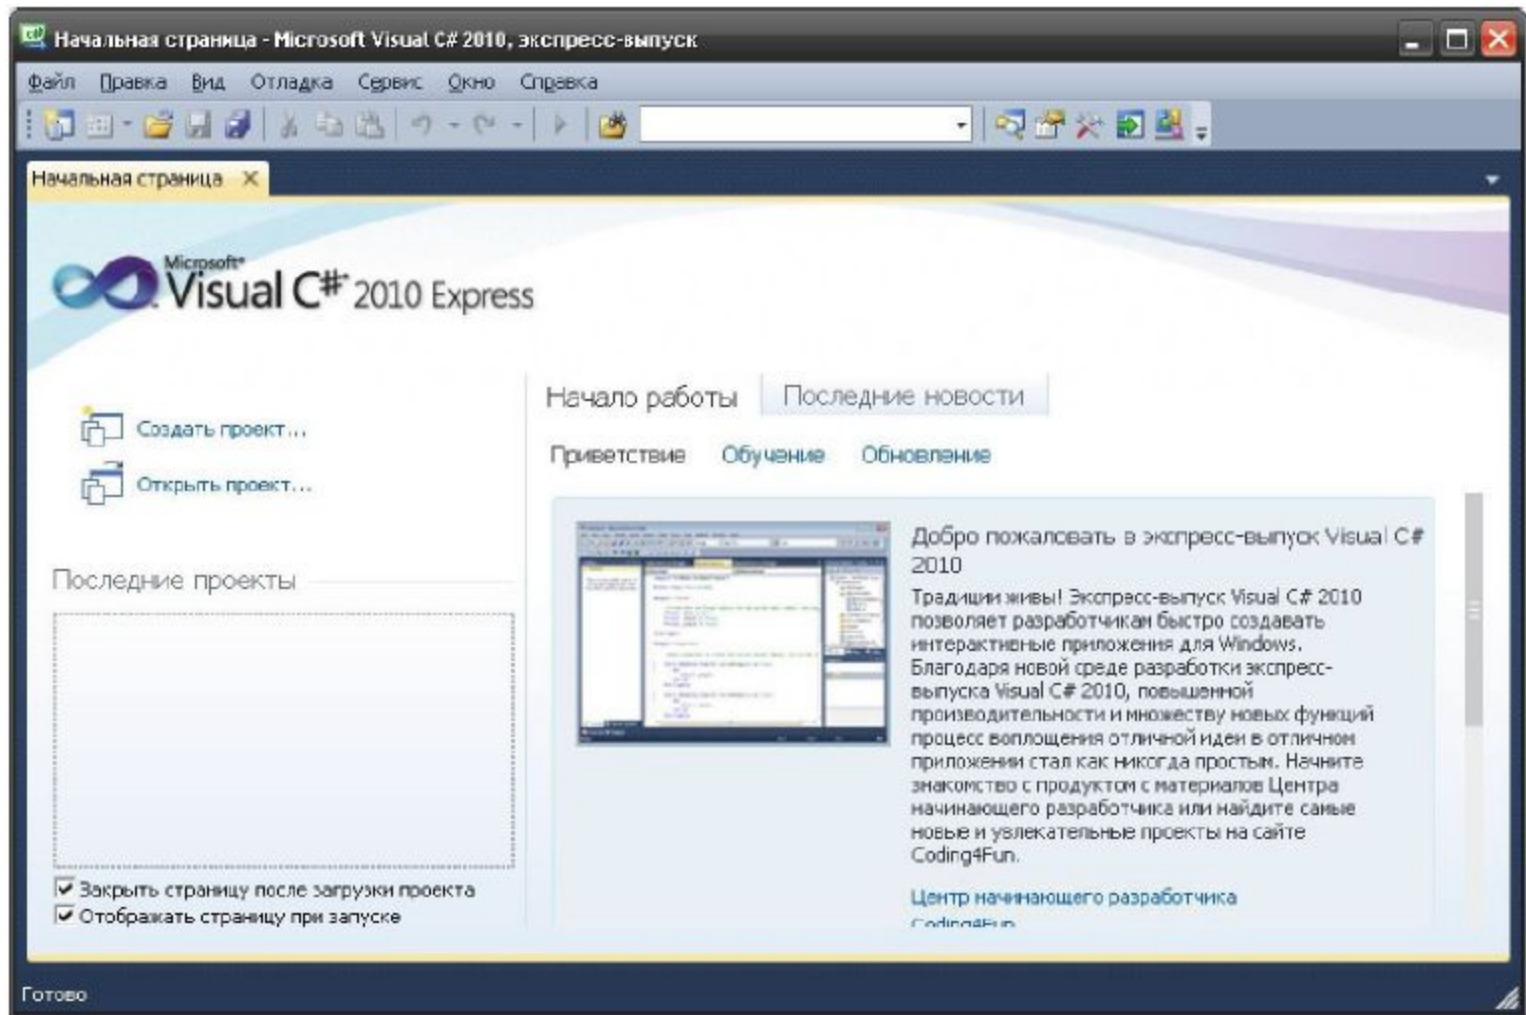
Начальная страница - Microsoft Visual C# 2010, экспресс-выпуск

Файл Правка Вид Отладка Сервис Окно Справка

Начальная страница ×

Microsoft Visual C# 2010 Express

Создать проект...
Открыть проект...

Последние проекты

Закрыть страницу после загрузки проекта
Отображать страницу при запуске

Начало работы Последние новости

Приветствие Обучение Обновление

Добро пожаловать в экспресс-выпуск Visual C# 2010

Традиции живы! Экспресс-выпуск Visual C# 2010 позволяет разработчикам быстро создавать интерактивные приложения для Windows. Благодаря новой среде разработки экспресс-выпуска Visual C# 2010, повышенной производительности и множеству новых функций процесс воплощения отличной идеи в отличном приложении стал как никогда простым. Начните знакомство с продуктом с материалов Центра начинающего разработчика или найдите самые новые и увлекательные проекты на сайте Coding4Fun.

Центр начинающего разработчика
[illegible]

Готово